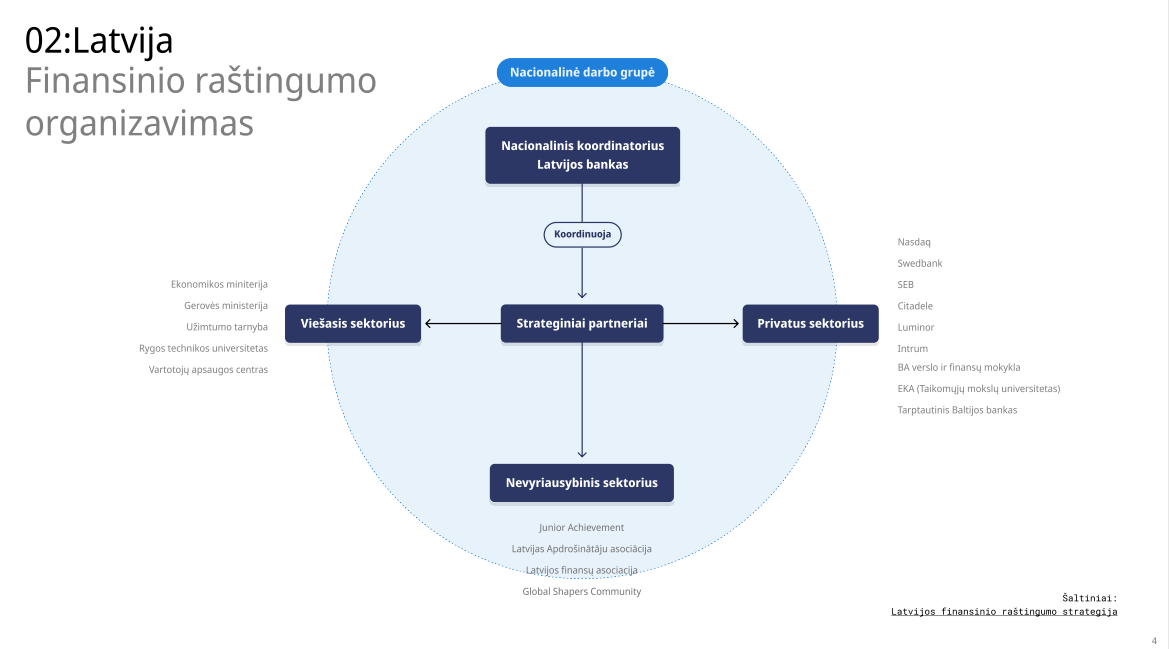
02:Latvija
Finansinio raštingumo organizavimas

Nacionalinė darbo grupė

Nacionalinis koordinatorius
Latvijos bankas

Koordinuoja

Ekonomikos miniterija
Gerovės ministerija
Užimtumo tarnyba
Rygos technikos universitetas
Vartotojų apsaugos centras

Viešasis sektorius

Strateginiai partneriai

Privatus sektorius

Nasdaq
Swedbank
SEB
Citadele
Luminor
Intrum
BA verslo ir finansų mokykla
EKA (Taikomųjų mokslų universitetas)
Tarptautinis Baltijos bankas

Nevyriausybinis sektorius

Junior Achievement
Latvijas Apdrošinātāju asociācija
Latvijos finansų asociacija
Global Shapers Community

Šaltiniai:
Latvijos finansinio raštingumo strategija

4